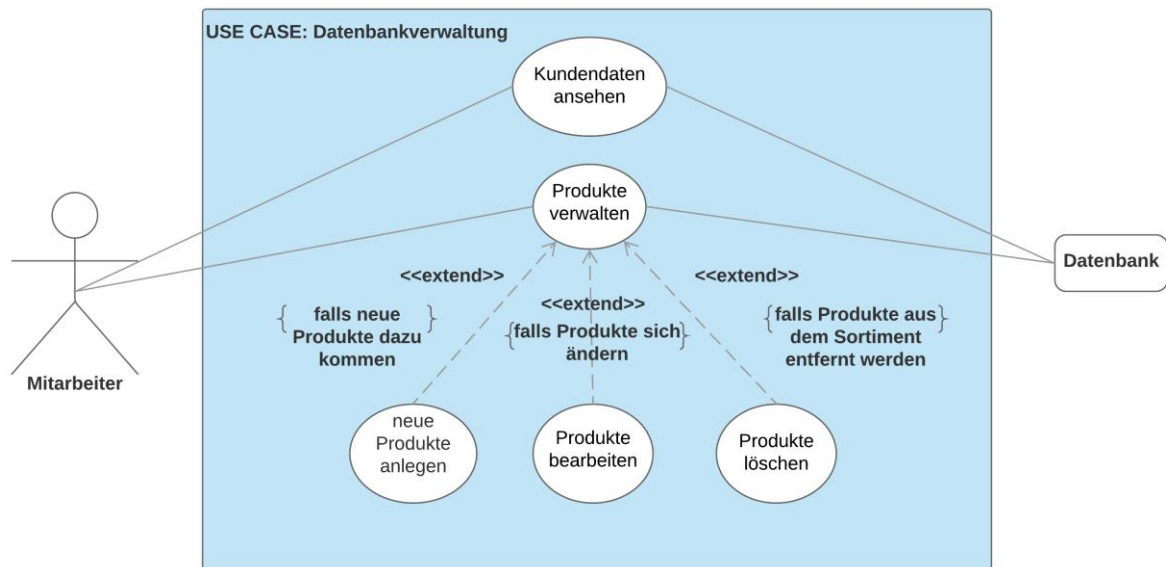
USE CASE: Datenbankverwaltung

Kundendaten ansehen

Produkte verwalten

Mitarbeiter

Datenbank

<<extend>>

{falls neue Produkte dazu kommen}

<<extend>>

{falls Produkte sich ändern}

<<extend>>

{falls Produkte aus dem Sortiment entfernt werden}

neue Produkte anlegen

Produkte bearbeiten

Produkte löschen